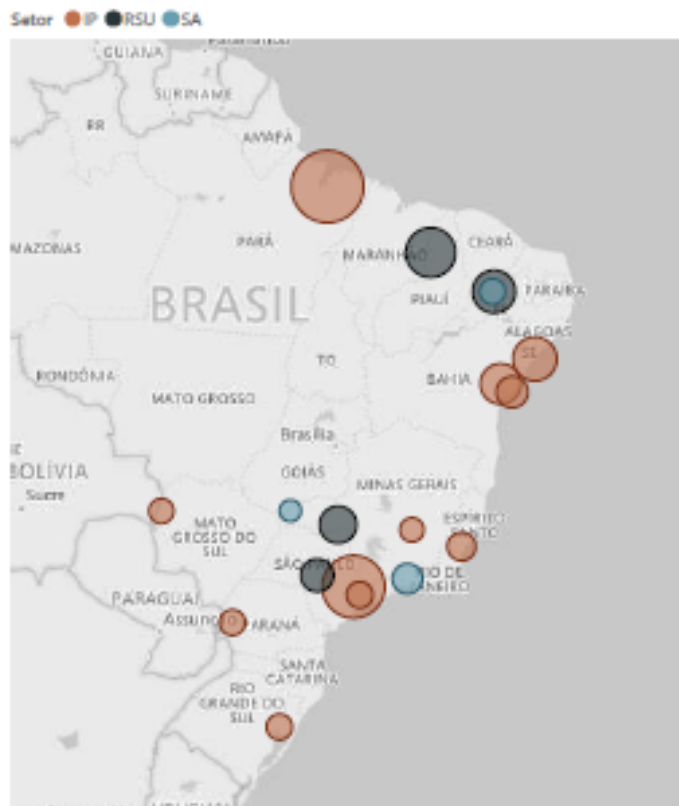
Setor IP RSU SA

GUIANA
SURINAME
RR
AMAPÁ
MAZONAS
PARÁ
MARANHÃO
CEARÁ
PIAUÍ
PARAÍBA
BRASIL
ALAGOAS
SE
TO
RONDÔNIA
MATO GROSSO
BAHIA
Brasília
GOIÁS
BOLÍVIA
Sucre
MINAS GERAIS
MATO GROSSO DO SUL
ESPÍRITO SANTO
SÃO PAULO
RIO DE JANEIRO
PARAGUAI
Assunção
PARANÁ
SANTA CATARINA
RIO GRANDE DO SUL